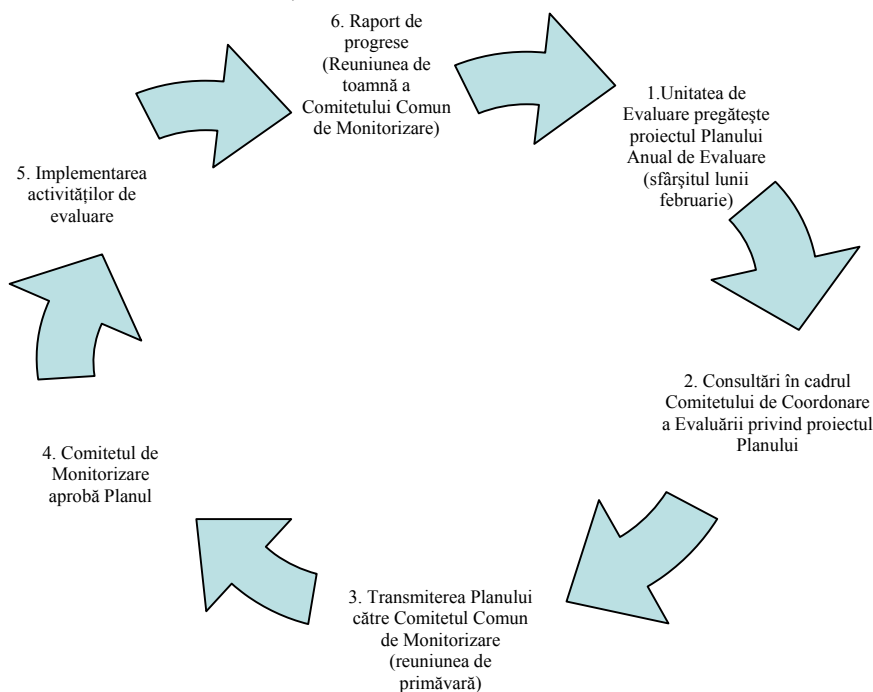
6. Raport de progrese (Reuniunea de toamnă a Comitetului Comun de Monitorizare)

1.Unitatea de Evaluare pregăteşte proiectul Planului Anual de Evaluare (sfârşitul lunii februarie)

2. Consultări în cadrul Comitetului de Coordonare a Evaluării privind proiectul Planului

3. Transmiterea Planului către Comitetul Comun de Monitorizare (reuniunea de primăvară)

4. Comitetul de Monitorizare aprobă Planul

5. Implementarea activităţilor de evaluare